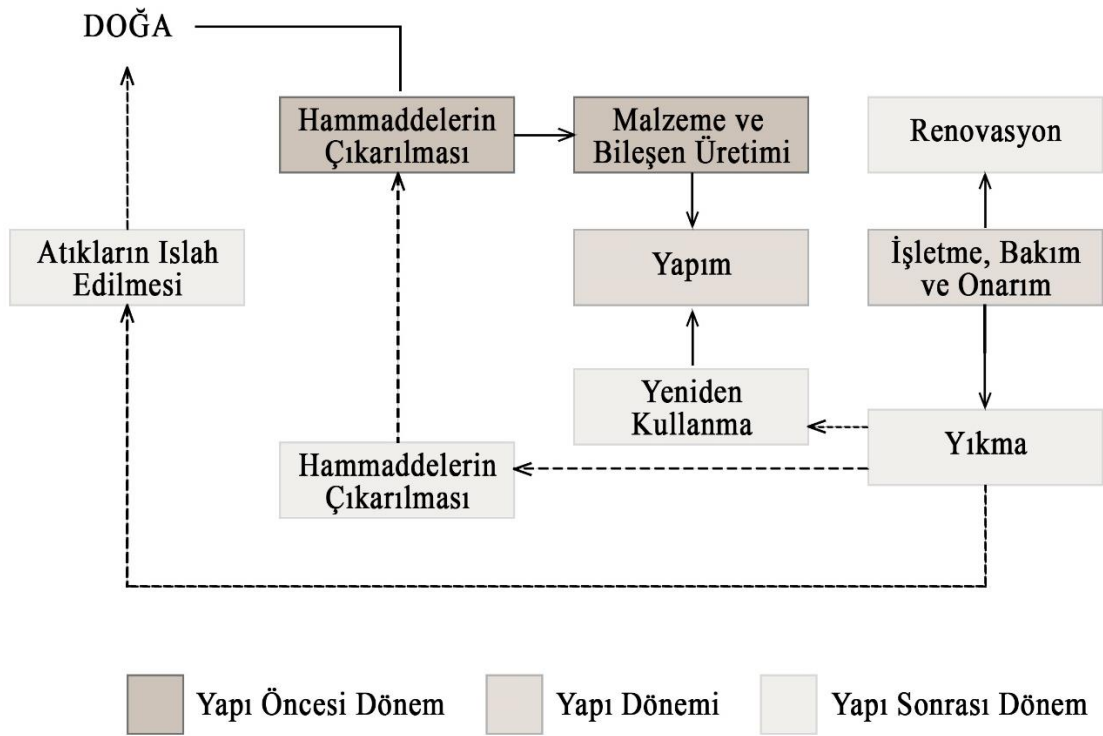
DOĞA

Hammaddelerin Çıkarılması

Malzeme ve Bileşen Üretimi

Renovasyon

Atıkların Islah Edilmesi

Yapım

İşletme, Bakım ve Onarım

Yeniden Kullanma

Yıkma

Hammaddelerin Çıkarılması

Yapı Öncesi Dönem

Yapı Dönemi

Yapı Sonrası Dönem